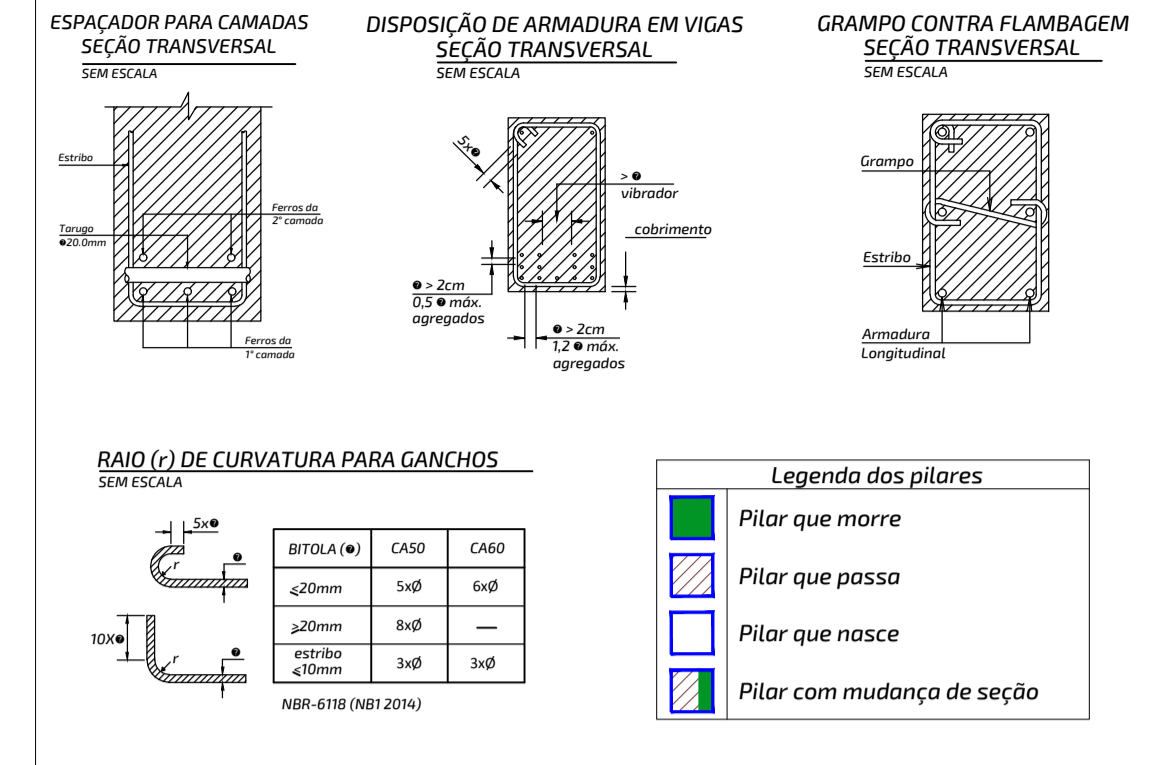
ESPAÇADOR PARA CAMADAS
SEÇÃO TRANSVERSAL
SEM ESCALA

Estribo
Ferros da 2° camada
Tarugo
●20.0mm
Ferros da 1° camada

DISPOSIÇÃO DE ARMADURA EM VIGAS
SEÇÃO TRANSVERSAL
SEM ESCALA

5x●
> ●
vibrador
cobrimento
● > 2cm
0,5 ● máx. agregados
● > 2cm
1,2 ● máx. agregados

GRAMPO CONTRA FLAMBAGEM
SEÇÃO TRANSVERSAL
SEM ESCALA

Grampo
Estribo
Armadura
Longitudinal

RAIO (r) DE CURVATURA PARA GANCHOS
SEM ESCALA

5x●
●
r
10X●
r
●

| BITOLA (●) | CA50 | CA60 |
|---|---|---|
| ≤20mm | 5xØ | 6xØ |
| ≥20mm | 8xØ | — |
| estribo ≤10mm | 3xØ | 3xØ |

NBR-6118 (NB1 2014)

Legenda dos pilares
Pilar que morre
Pilar que passa
Pilar que nasce
Pilar com mudança de seção